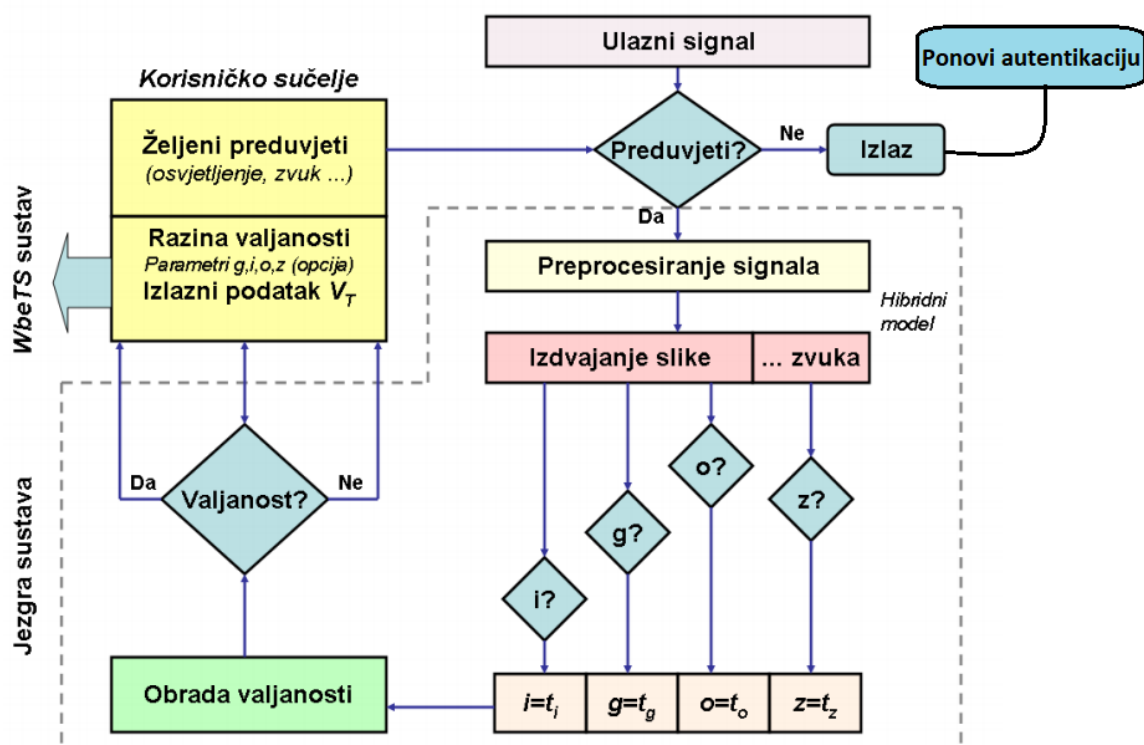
Ulazni signal

Ponovi autentikaciju

Korisničko sučelje

Željeni preduvjeti
(osvjetljenje, zvuk ...)

Preduvjeti?

Ne

Izlaz

Da

WbeTS sustav

Razina valjanosti
Parametri g,i,o,z (opcija)
Izlazni podatak $V_T$

Preprocesiranje signala

Hibridni model

Izdvajanje slike

... zvuka

o?

Da

Valjanost?

Ne

z?

g?

Jezgra sustava

i?

Obrada valjanosti

$i=t_i$

$g=t_g$

$o=t_o$

$z=t_z$